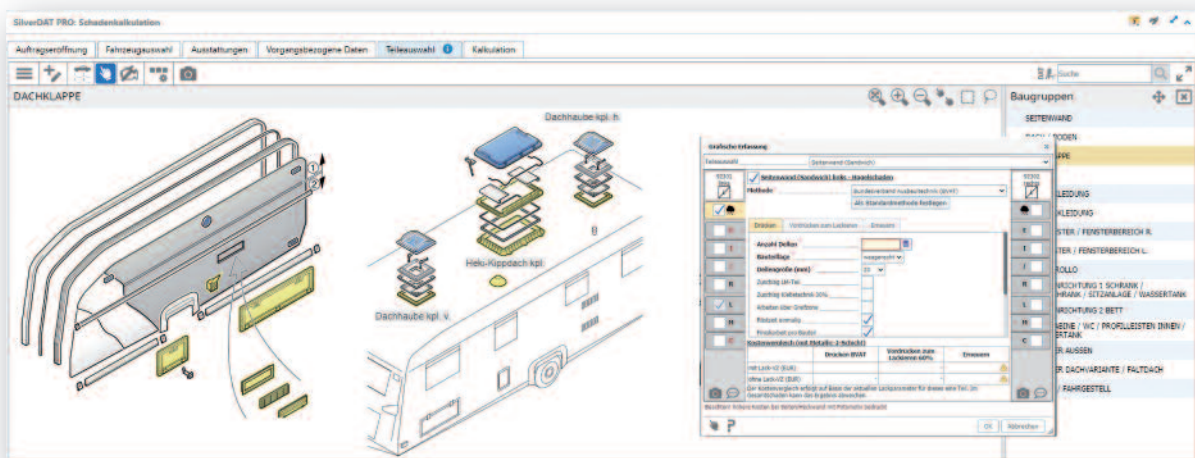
SilverDAT PRO: Schadenkalkulation

Auftragseröffnung | Fahrzeugauswahl | Ausstattungen | Vorgangsbezogene Daten | Teileauswahl | Kalkulation

Suche

DACHKLAPPE

Dachhaube kpl. h.

Heki-Kippdach kpl.

Dachhaube kpl. v.

Grafische Erfassung

Teileauswahl

Seitenwand (Sandwich)

Seitenwand (Sandwich) links - Hagelschaden

Methode

Bundesverband Hagelschaden (BVAT)

Als Standardmethode festlegen

Drücken | Vorrichten zum Lackieren | Erneuern

Anzahl Dellen

Beulenlage

waagerecht

Dellengröße (mm)

20

Zuschlag Lm-Teil

Zuschlag Klebetechnik 30%

Arbeiten über Dreifenner

Rückwand normal

Privatarbeit pro Beulen

Kostenvergleich (mit Metallic 2-Schicht)

| | Drücken BVAT | Vorrichten zum Lackieren 60% | Erneuern |
|---|---|---|---|
| mit Lack-V2 (EUR) | | | |
| ohne Lack-V2 (EUR) | | | |

Der Kostenvergleich erfolgt auf Basis der aktuellen Lackparameter für dieses eine Teil. Im Gesamtschaden kann das Ergebnis abweichen.

OK | Abbrechen

Baugruppen

SEITENWAND

BACH / BODEN

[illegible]APPE

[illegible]KLEIDUNG

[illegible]KLEIDUNG

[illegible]STER / FENSTERBEREICH R.

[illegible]STER / FENSTERBEREICH L.

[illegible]ROLLO

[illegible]RICHTUNG 1 SCHRANK / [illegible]HRANK / SITZANLAGE / WASSERTANK

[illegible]RICHTUNG 2 BETT

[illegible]EINE / WC / PROFILLEISTEN INNEN / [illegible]ERTANK

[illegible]ER AUSSEN

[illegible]ER DACHVARIANTE / FALTDACH

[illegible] / FAHRGESTELL